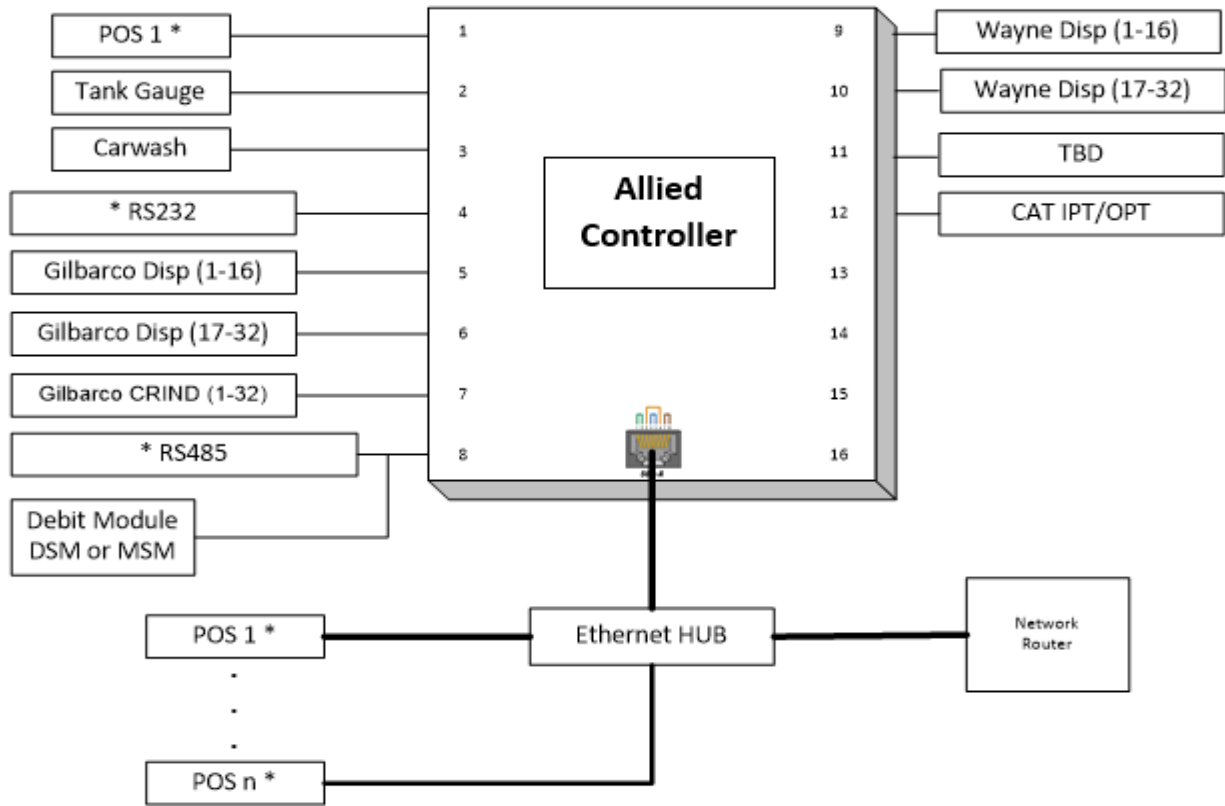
POS 1 *

Tank Gauge

Carwash

* RS232

Gilbarco Disp (1-16)

Gilbarco Disp (17-32)

Gilbarco CRIND (1-32)

* RS485

Debit Module DSM or MSM

1
2
3
4
5
6
7
8

Allied Controller

9
10
11
12
13
14
15
16

Wayne Disp (1-16)

Wayne Disp (17-32)

TBD

CAT IPT/OPT

POS 1 *

.
.
.

POS n *

Ethernet HUB

Network Router